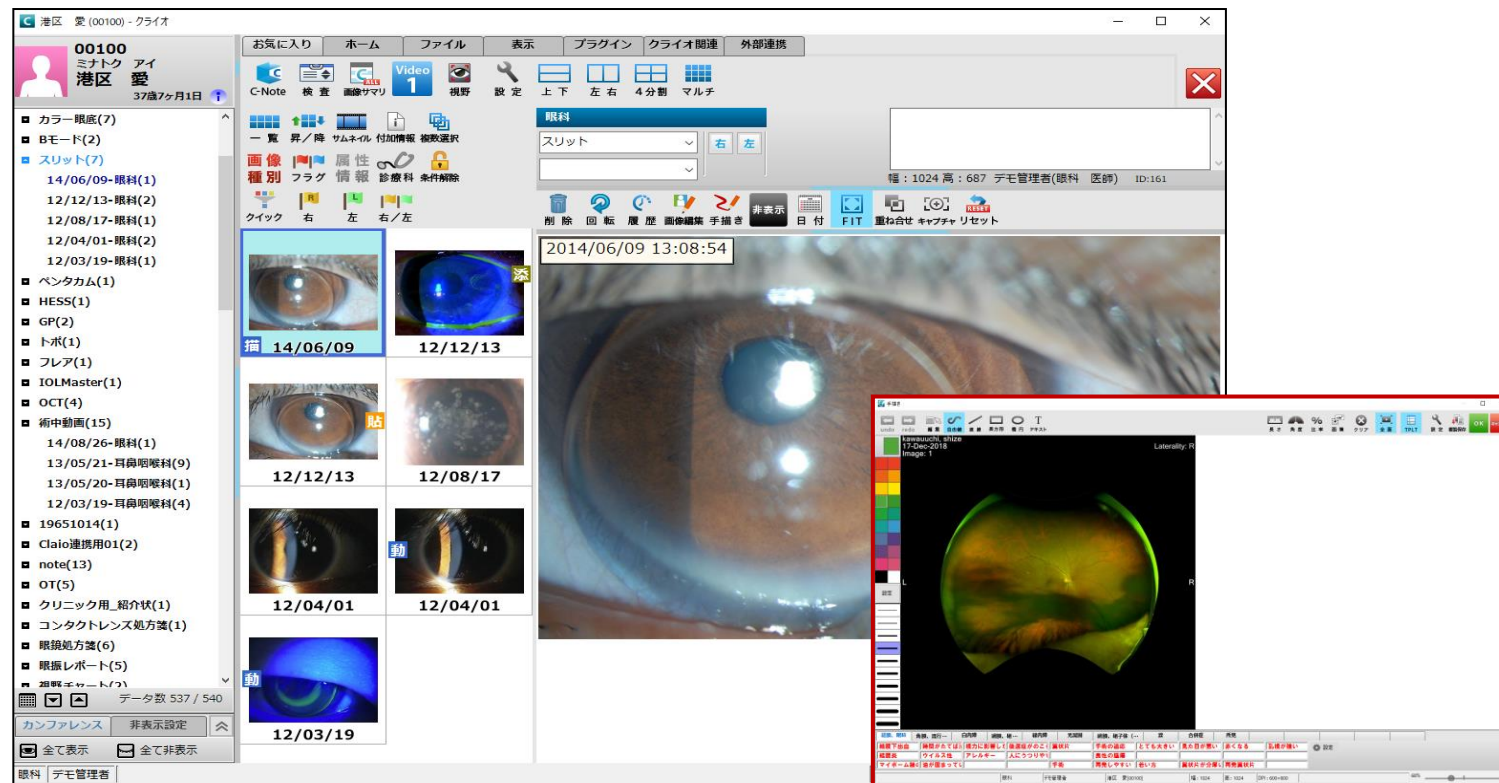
港区 愛 (00100) - クライオ

00100
ミナトク アイ
港区 愛
37歳7ヶ月1日

お気に入り | ホーム | ファイル | 表示 | プラグイン | クライオ関連 | 外部連携

C-Note 検査 画像サマリ Video 1 視野 設定 上下 左右 4分割 マルチ

一覧 昇/降 サムネイル 付加情報 複数選択
画像種別 フラグ 属性情報 診療科 条件解除
クイック 右 左 右/左

眼科
スリット
右 左

幅：1024 高：687 デモ管理者(眼科 医師) ID:161

削除 回転 履歴 画像編集 手描き 非表示 日付 FIT 重ね合せ キャプチャ リセット

カラー眼底(7)
Bモード(2)
スリット(7)
14/06/09-眼科(1)
12/12/13-眼科(2)
12/08/17-眼科(1)
12/04/01-眼科(2)
12/03/19-眼科(1)
ペンタカム(1)
HESS(1)
GP(2)
トポ(1)
フレア(1)
IOLMaster(1)
OCT(4)
術中動画(15)
14/08/26-眼科(1)
13/05/21-耳鼻咽喉科(9)
13/05/20-耳鼻咽喉科(1)
12/03/19-耳鼻咽喉科(4)
19651014(1)
Claio連携用01(2)
note(13)
OT(5)
クリニック用_紹介状(1)
コンタクトレンズ処方箋(1)
眼鏡処方箋(6)
眼振レポート(5)
視野チャート(2)

データ数 537 / 540
カンファレンス 非表示設定
全て表示 全て非表示
眼科 デモ管理者

描 14/06/09
添 12/12/13
貼 12/12/13
12/08/17
12/04/01
動 12/04/01
動 12/03/19

2014/06/09 13:08:54

手描き
undo redo
kawauuchi, shize
17-Dec-2018
Image: 1
Laterality: R
L
R
OK
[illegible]